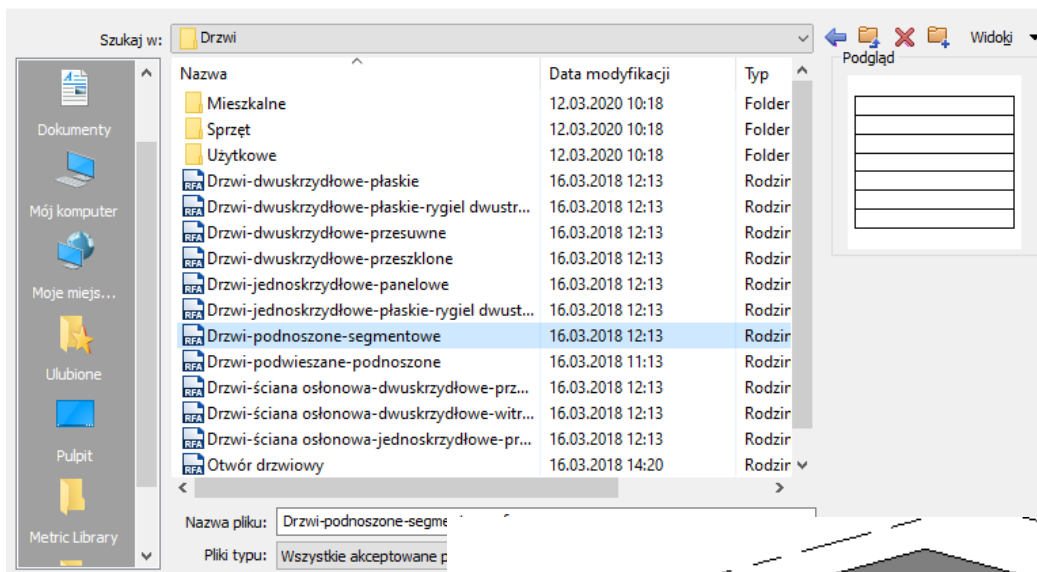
Szukaj w: Drzwi

Widoki

Dokumenty
Mój komputer
Moje miejs...
Ulubione
Pulpit
Metric Library

| Nazwa | Data modyfikacji | Typ |
|---|---|---|
| Mieszkalne | 12.03.2020 10:18 | Folder |
| Sprzęt | 12.03.2020 10:18 | Folder |
| Użytkowe | 12.03.2020 10:18 | Folder |
| Drzwi-dwuskrzydłowe-płaskie | 16.03.2018 12:13 | Rodzir |
| Drzwi-dwuskrzydłowe-płaskie-rygiel dwustr... | 16.03.2018 12:13 | Rodzir |
| Drzwi-dwuskrzydłowe-przesuwne | 16.03.2018 12:13 | Rodzir |
| Drzwi-dwuskrzydłowe-przeszklone | 16.03.2018 12:13 | Rodzir |
| Drzwi-jednoskrzydłowe-panelowe | 16.03.2018 12:13 | Rodzir |
| Drzwi-jednoskrzydłowe-płaskie-rygiel dwust... | 16.03.2018 12:13 | Rodzir |
| Drzwi-podnoszone-segmentowe | 16.03.2018 12:13 | Rodzir |
| Drzwi-podwieszane-podnoszone | 16.03.2018 11:13 | Rodzir |
| Drzwi-ściana osłonowa-dwuskrzydłowe-prz... | 16.03.2018 12:13 | Rodzir |
| Drzwi-ściana osłonowa-dwuskrzydłowe-witr... | 16.03.2018 12:13 | Rodzir |
| Drzwi-ściana osłonowa-jednoskrzydłowe-pr... | 16.03.2018 12:13 | Rodzir |
| Otwór drzwiowy | 16.03.2018 14:20 | Rodzir |

Podgląd

Nazwa pliku: Drzwi-podnoszone-segme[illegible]

Pliki typu: Wszystkie akceptowane p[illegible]